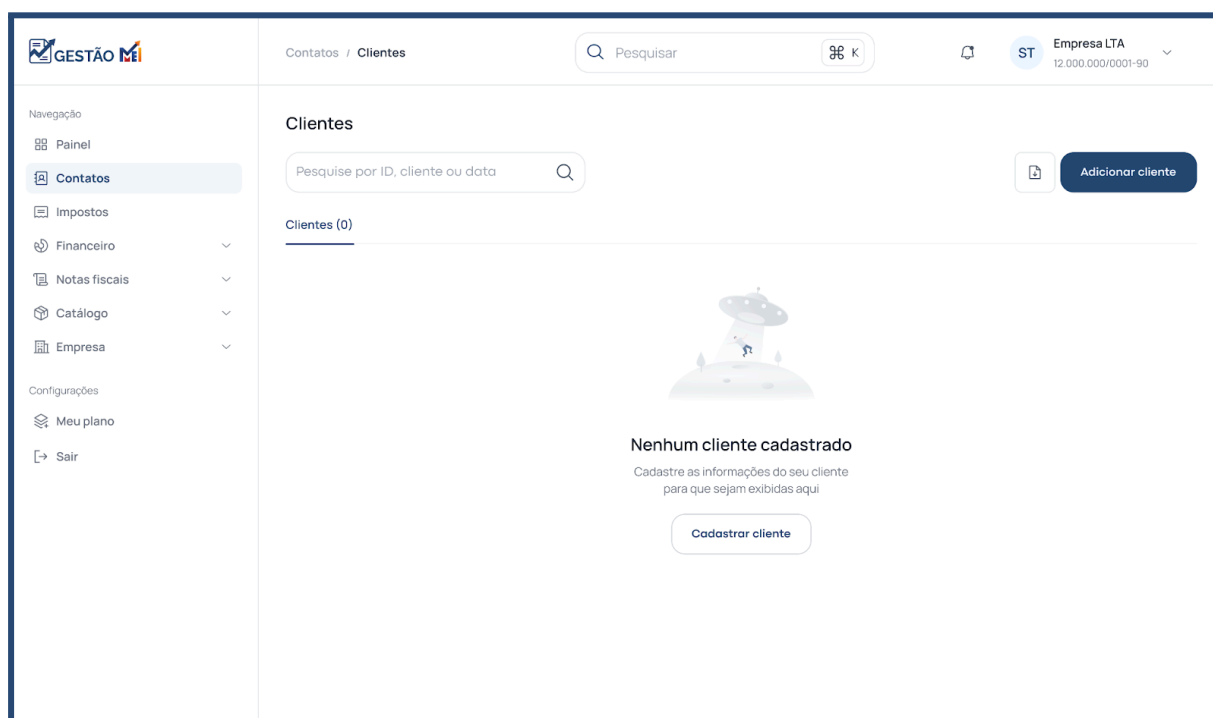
GESTÃO MEI

Contatos / Clientes

Pesquisar ⌘ K

ST Empresa LTA
12.000.000/0001-90

Navegação
Painel
Contatos
Impostos
Financeiro
Notas fiscais
Catálogo
Empresa

Configurações
Meu plano
Sair

Clientes

Pesquise por ID, cliente ou data

Adicionar cliente

Clientes (0)

Nenhum cliente cadastrado

Cadastre as informações do seu cliente para que sejam exibidas aqui

Cadastrar cliente